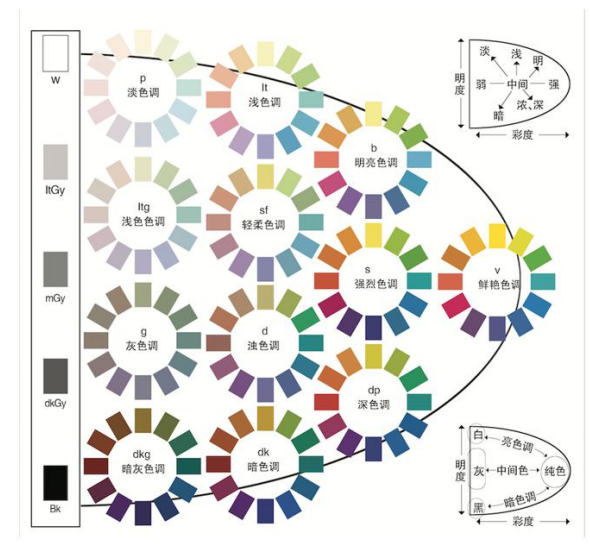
W

ltGy

mGy

dkGy

Bk

p
淡色调

lt
浅色调

ltg
浅灰色调

sf
轻柔色调

b
明亮色调

g
灰色调

d
浊色调

s
强烈色调

v
鲜艳色调

dp
深色调

dkg
暗灰色调

dk
暗色调

淡 浅 明
明度 弱 中间 强
暗 浓,深
彩度

白 亮色调
明度 灰 中间色 纯色
暗色调
黑
彩度